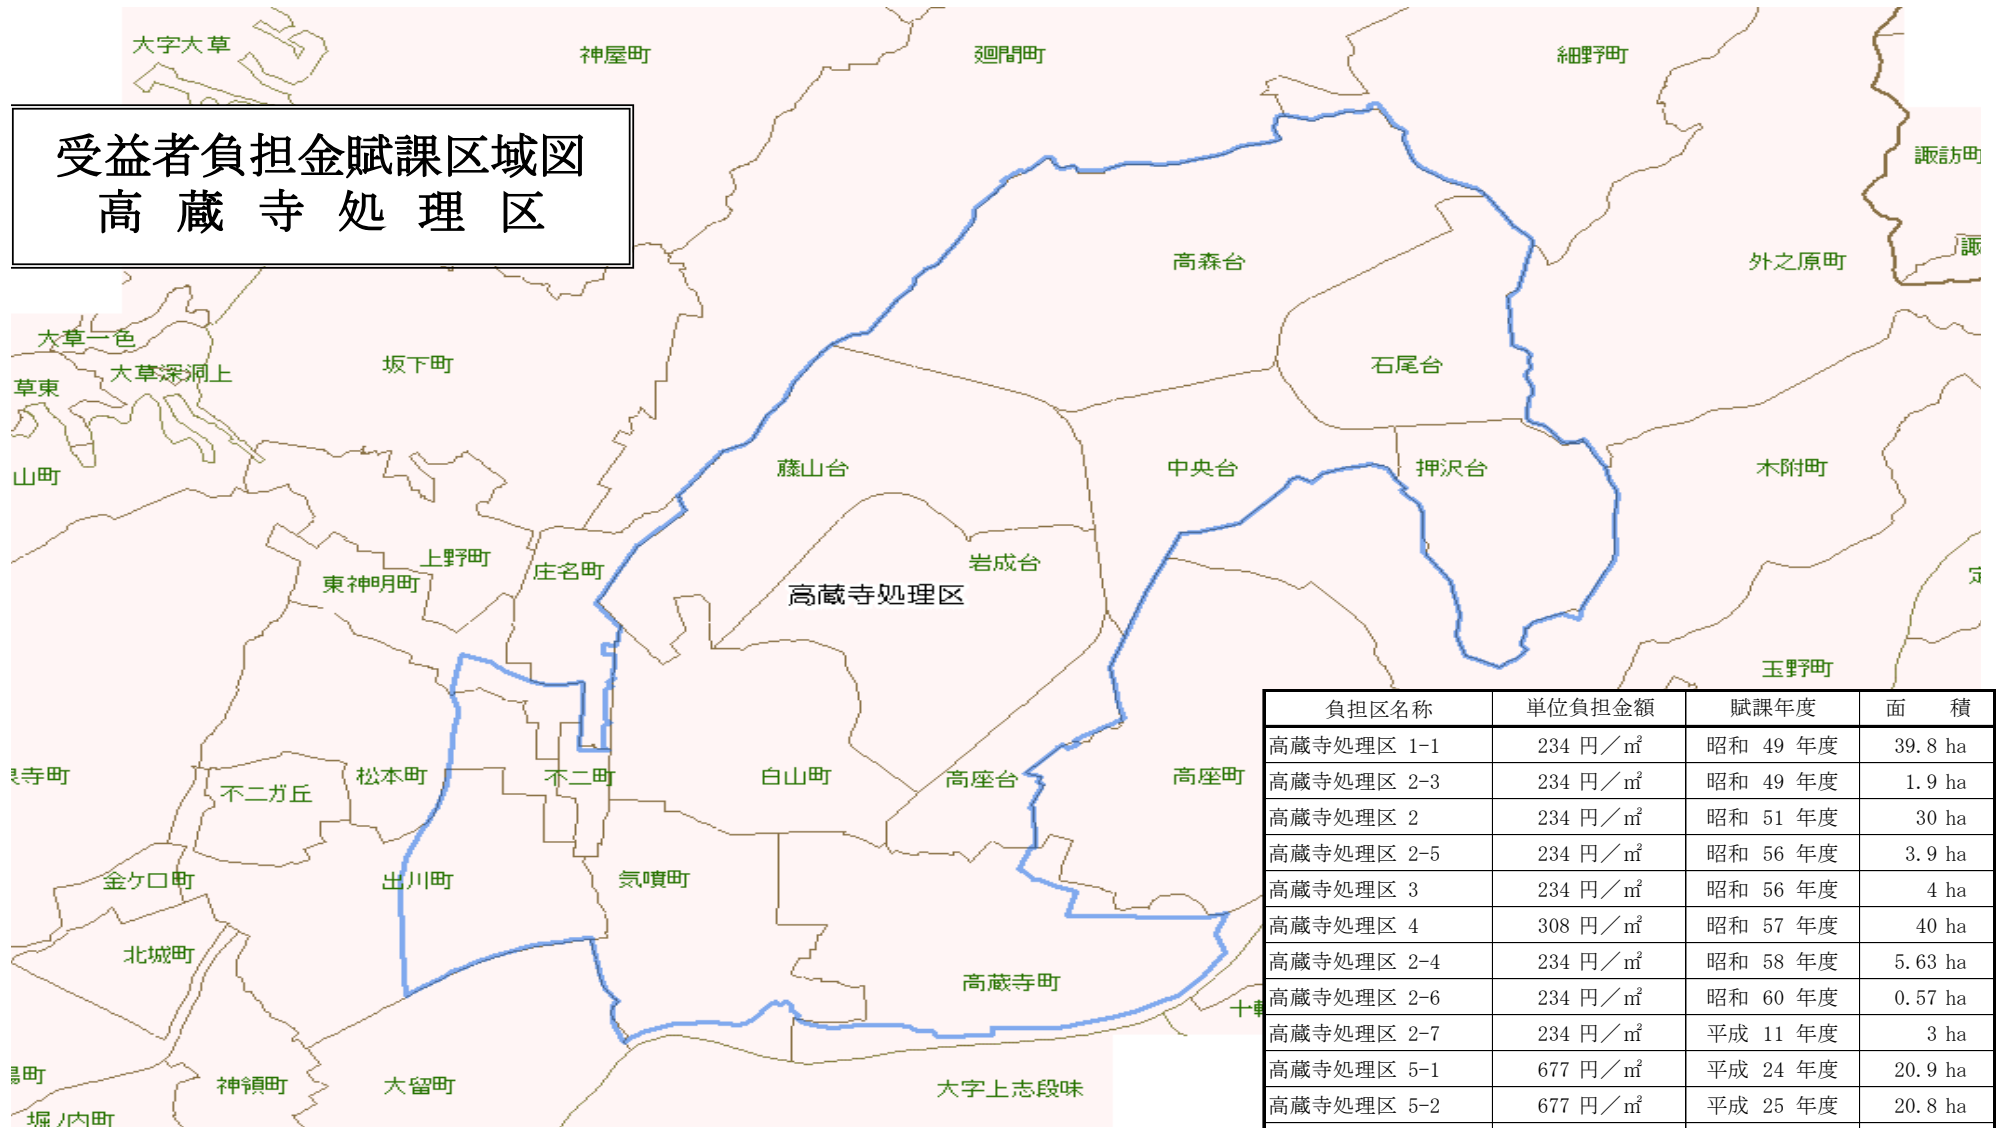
受益者負担金賦課区域図
高 蔵 寺 処 理 区

大字大草
神屋町
廻間町
細野町
諏訪町
諏
外之原町
高森台
石尾台
大草一色
大草深洞上
草東
坂下町
山町
藤山台
中央台
押沢台
木附町
岩成台
上野町
庄名町
東神明町
高蔵寺処理区
定
玉野町
寺町
松本町
不二町
白山町
高座台
高座町
不二ガ丘
出川町
気噴町
金ケ口町
北城町
高蔵寺町
十軒
町
神領町
大留町
大字上志段味
堀ノ内町

| 負担区名称 | 単位負担金額 | 賦課年度 | 面　　積 |
|---|---|---|---|
| 高蔵寺処理区 1-1 | 234 円／㎡ | 昭和 49 年度 | 39.8 ha |
| 高蔵寺処理区 2-3 | 234 円／㎡ | 昭和 49 年度 | 1.9 ha |
| 高蔵寺処理区 2 | 234 円／㎡ | 昭和 51 年度 | 30 ha |
| 高蔵寺処理区 2-5 | 234 円／㎡ | 昭和 56 年度 | 3.9 ha |
| 高蔵寺処理区 3 | 234 円／㎡ | 昭和 56 年度 | 4 ha |
| 高蔵寺処理区 4 | 308 円／㎡ | 昭和 57 年度 | 40 ha |
| 高蔵寺処理区 2-4 | 234 円／㎡ | 昭和 58 年度 | 5.63 ha |
| 高蔵寺処理区 2-6 | 234 円／㎡ | 昭和 60 年度 | 0.57 ha |
| 高蔵寺処理区 2-7 | 234 円／㎡ | 平成 11 年度 | 3 ha |
| 高蔵寺処理区 5-1 | 677 円／㎡ | 平成 24 年度 | 20.9 ha |
| 高蔵寺処理区 5-2 | 677 円／㎡ | 平成 25 年度 | 20.8 ha |